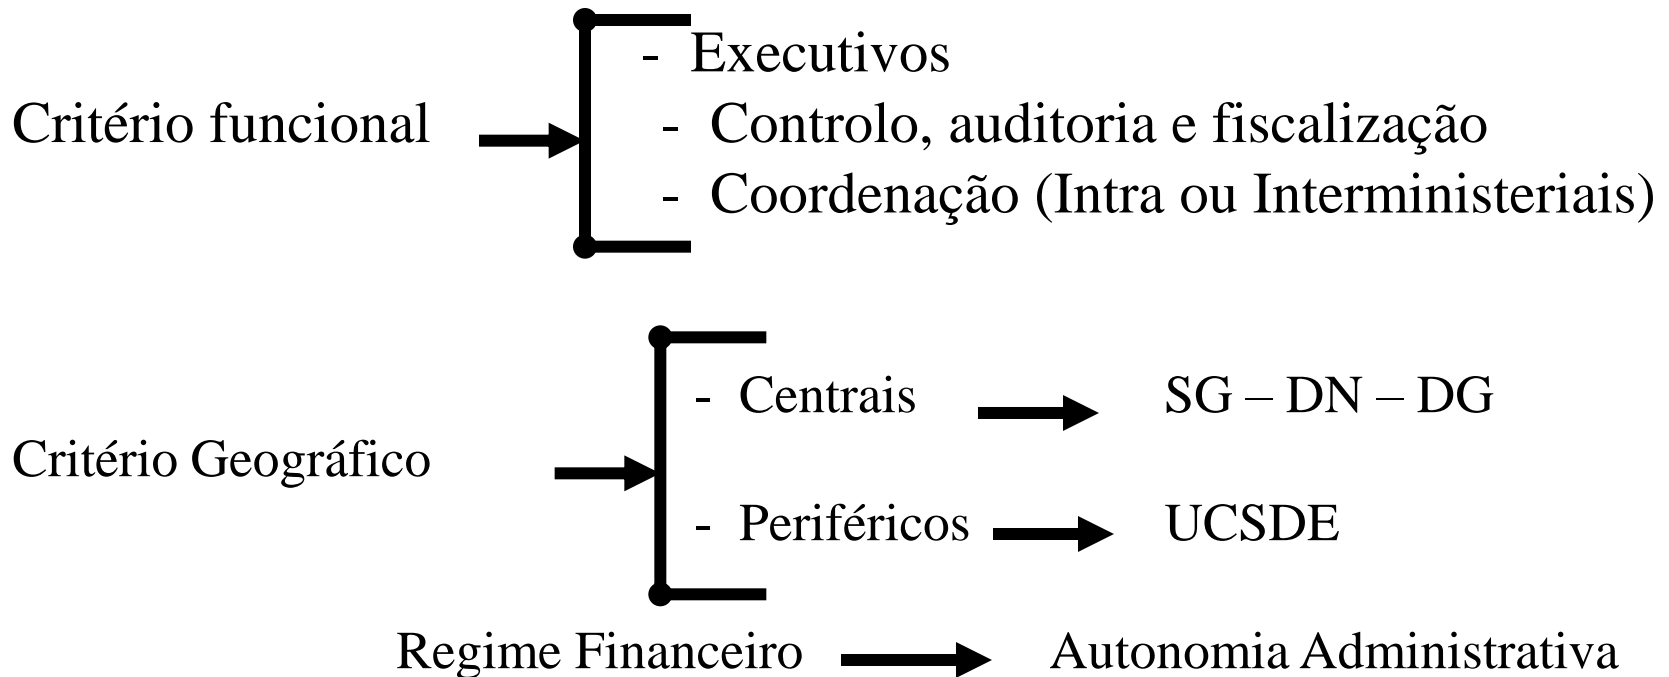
Critério funcional

- Executivos
- Controlo, auditoria e fiscalização
- Coordenação (Intra ou Interministeriais)

Critério Geográfico

- Centrais SG – DN – DG
- Periféricos UCSDE

Regime Financeiro Autonomia Administrativa